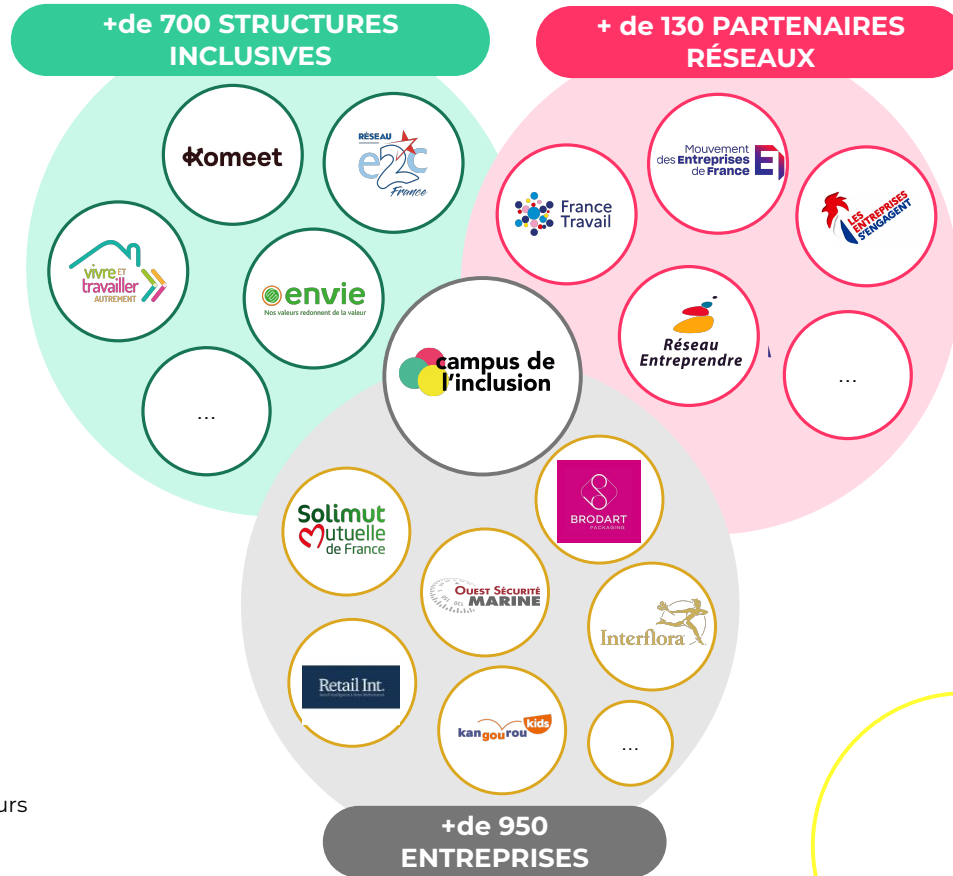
+de 700 STRUCTURES INCLUSIVES

+ de 130 PARTENAIRES RÉSEAUX

Komeet

RÉSEAU
e2c
France

vivre et travailler autrement

envie
Nos valeurs redonnent de la valeur

...

France Travail

Mouvement des Entreprises de France

LES ENTREPRISES S'ENGAGENT

Réseau Entreprendre

...

campus de l'inclusion

Solimut Mutuelle de France

BRODART PACKAGING

Ouest Sécurité Marine

Interflora

Retail Int.

kangourou kids

...

urs

+de 950 ENTREPRISES